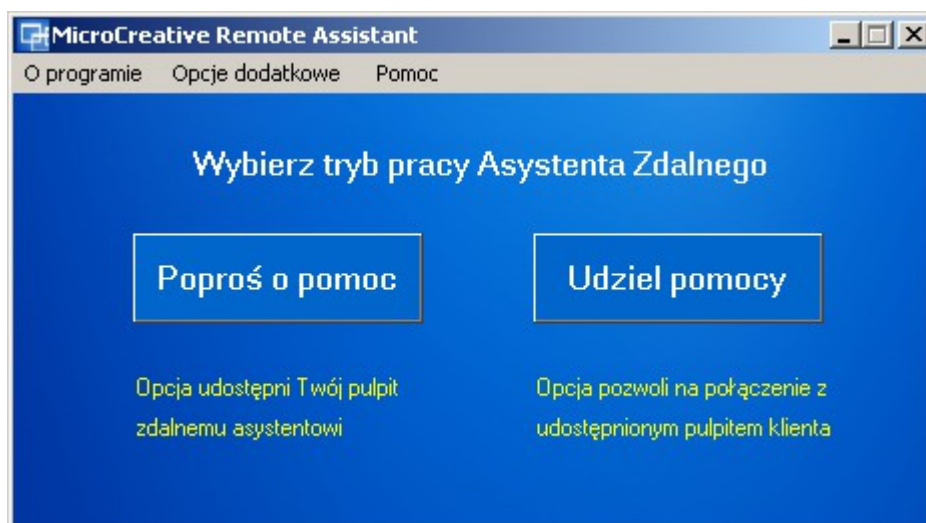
MicroCreative Remote Assistant

O programie Opcje dodatkowe Pomoc

Wybierz tryb pracy Asystenta Zdalnego

Poproś o pomoc

Udziel pomocy

Opcja udostępni Twój pulpit zdalnemu asystentowi

Opcja pozwoli na połączenie z udostępnionym pulpitem klienta